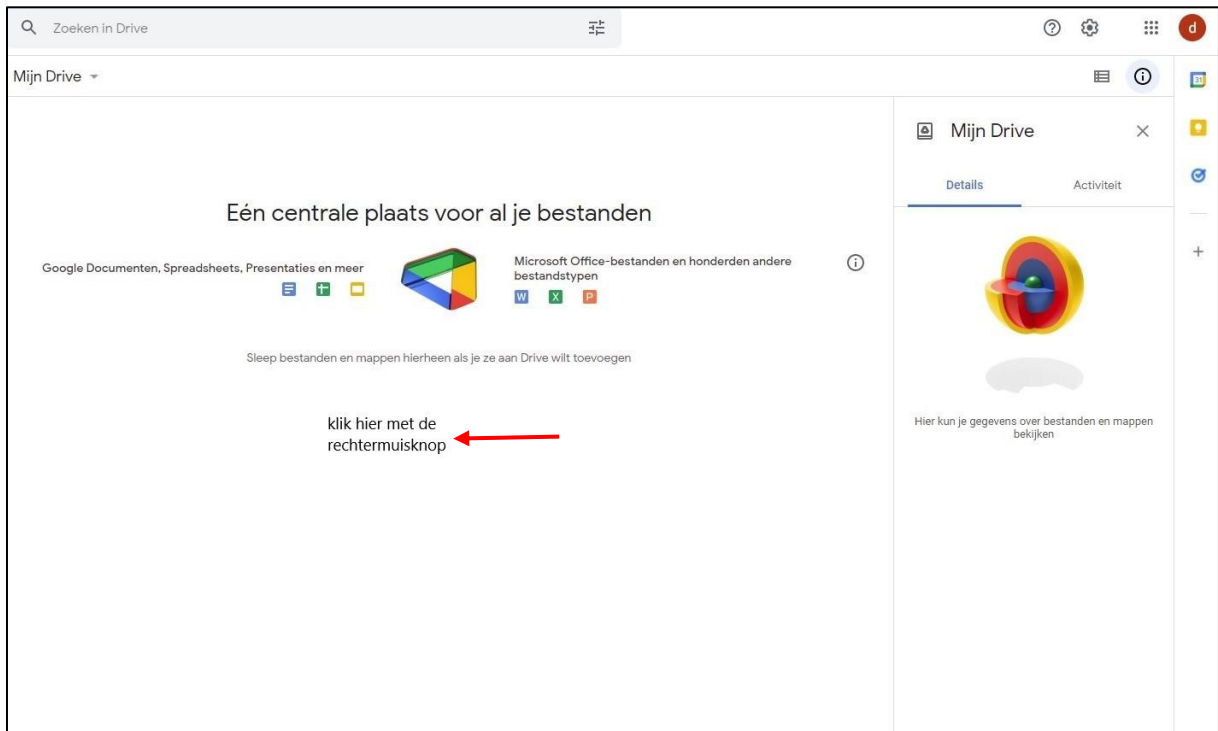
Zoeken in Drive

d

Mijn Drive

Eén centrale plaats voor al je bestanden

Google Documenten, Spreadsheets, Presentaties en meer

Microsoft Office-bestanden en honderden andere bestandstypen

W X P

Sleep bestanden en mappen hierheen als je ze aan Drive wilt toevoegen

klik hier met de rechtermuisknop

Mijn Drive

Details

Activiteit

Hier kun je gegevens over bestanden en mappen bekijken

31

+